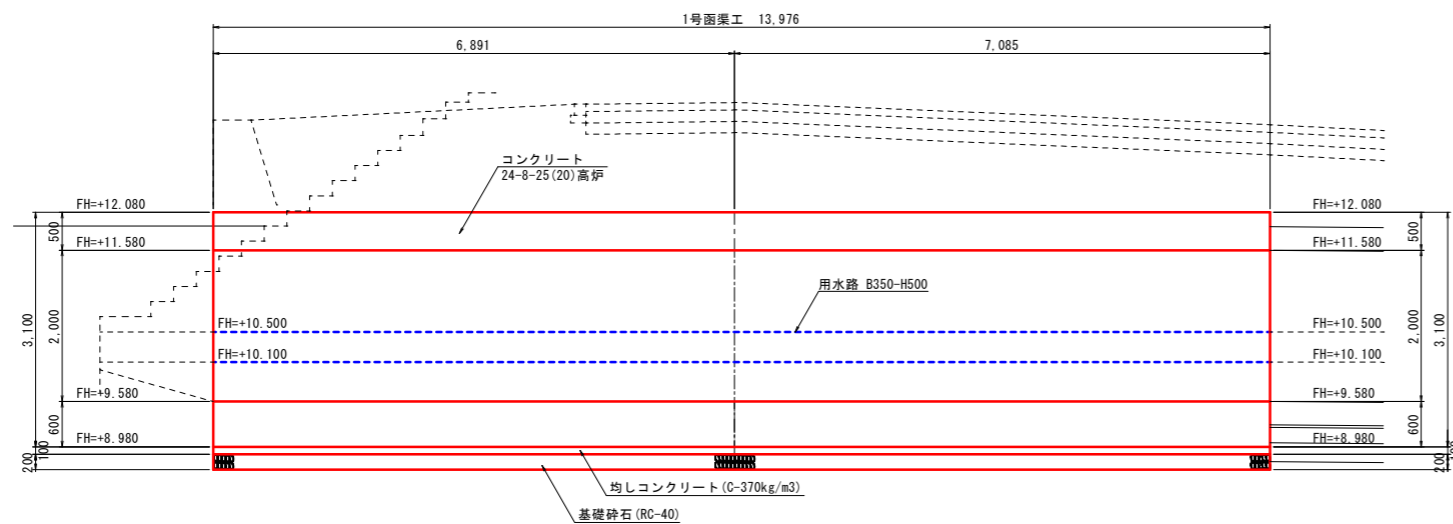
1号函渠工 13,976

6,891

7,085

コンクリート
24-8-25(20)高炉

FH=+12.080
FH=+11.580
FH=+10.500
FH=+10.100
FH=+9.580
FH=+8.980

FH=+12.080
FH=+11.580
FH=+10.500
FH=+10.100
FH=+9.580
FH=+8.980

用水路 B350-H500

500
3,100
2,000
600
100
200

500
2,000
3,100
600
100
200

均しコンクリート(C-370kg/m3)

基礎砕石(RC-40)